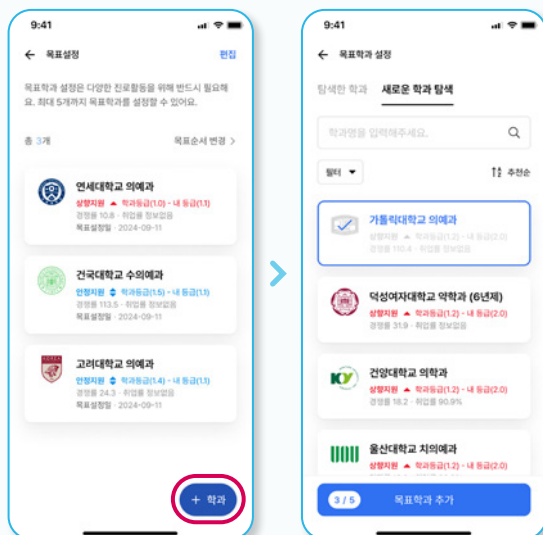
9:41

← 목표설정 편집

목표학과 설정은 다양한 진로활동을 위해 반드시 필요해요. 최대 5개까지 목표학과를 설정할 수 있어요.

총 3개 목표순서 변경 >

연세대학교 의예과
상향지원 ▲ 학과등급(1.0) - 내 등급(1.1)
경쟁률 10.8 · 취업률 정보없음
목표설정일 · 2024-09-11

건국대학교 수의예과
안정지원 ◆ 학과등급(1.5) - 내 등급(1.1)
경쟁률 113.5 · 취업률 정보없음
목표설정일 · 2024-09-11

고려대학교 의예과
안정지원 ◆ 학과등급(1.4) - 내 등급(1.1)
경쟁률 24.3 · 취업률 정보없음
목표설정일 · 2024-09-11

+ 학과

9:41

← 목표학과 설정

탐색한 학과 새로운 학과 탐색

학과명을 입력해주세요.

필터 ▾ 추천순

가톨릭대학교 의예과
상향지원 ▲ 학과등급(1.2) - 내 등급(2.0)
경쟁률 110.4 · 취업률 정보없음

덕성여자대학교 약학과 (6년제)
상향지원 ▲ 학과등급(1.2) - 내 등급(2.0)
경쟁률 31.9 · 취업률 정보없음

건양대학교 의학과
상향지원 ▲ 학과등급(1.2) - 내 등급(2.0)
경쟁률 18.2 · 취업률 90.9%

울산대학교 치의예과
상향지원 ▲ 학과등급(1.2) - 내 등급(2.0)

3 / 5 목표학과 추가